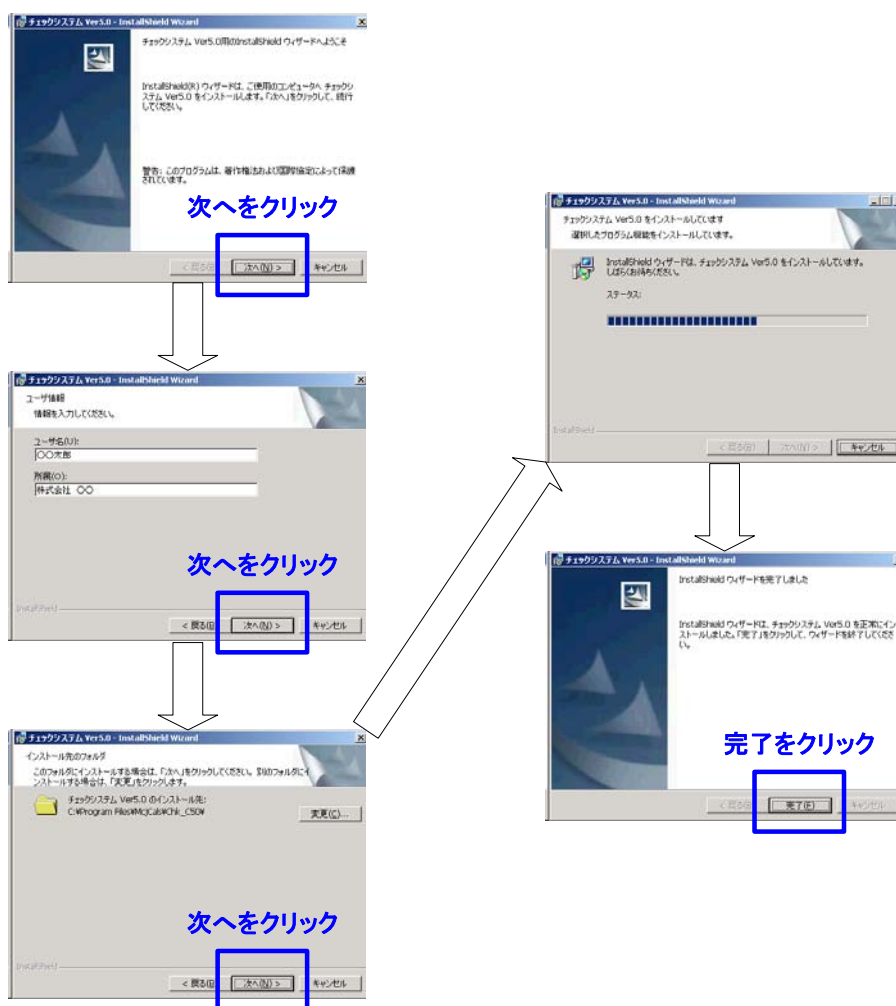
チェックシステム Ver5.0 - InstallShield Wizard

チェックシステム Ver5.0用のInstallShield ウィザードへようこそ

InstallShield(R) ウィザードは、ご使用のコンピュータへ チェックシステム Ver5.0 をインストールします。「次へ」をクリックして、続行してください。

警告: このプログラムは、著作権法および国際協定によって保護されています。

次へをクリック

< 戻る(B) 次へ(N) > キャンセル

チェックシステム Ver5.0 - InstallShield Wizard

ユーザ情報
情報を入力してください。

ユーザ名(U):
○○太郎

所属(O):
株式会社 ○○

次へをクリック

InstallShield

< 戻る(B) 次へ(N) > キャンセル

チェックシステム Ver5.0 - InstallShield Wizard

インストール先のフォルダ
このフォルダにインストールする場合は、「次へ」をクリックしてください。別のフォルダにインストールする場合は、「変更」をクリックします。

チェックシステム Ver5.0 のインストール先:
C:¥Program Files¥McjCab¥Chk_CS0¥

変更(C)...

次へをクリック

InstallShield

< 戻る(B) 次へ(N) > キャンセル

チェックシステム Ver5.0 - InstallShield Wizard

チェックシステム Ver5.0 をインストールしています
選択したプログラム機能をインストールしています。

InstallShield ウィザードは、チェックシステム Ver5.0 をインストールしています。しばらくお待ちください。

ステータス:

InstallShield

< 戻る(B) 次へ(N) > キャンセル

チェックシステム Ver5.0 - InstallShield Wizard

InstallShield ウィザードを完了しました

InstallShield ウィザードは、チェックシステム Ver5.0 を正常にインストールしました。「完了」をクリックして、ウィザードを終了してください。

完了をクリック

< 戻る(B) 完了(F) キャンセル